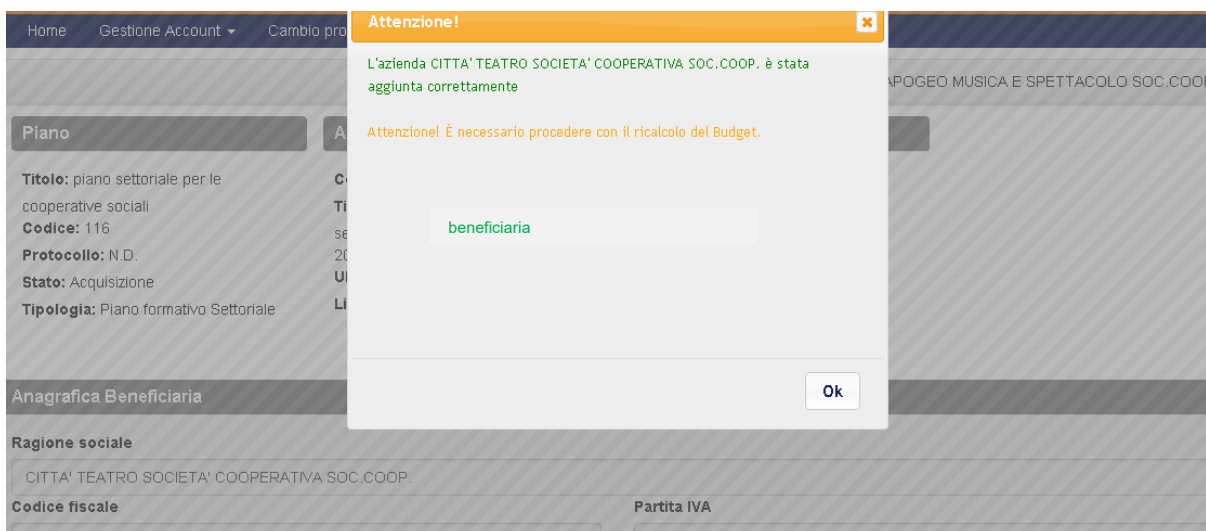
Home Gestione Account ▾ Cambio pro

Attenzione! ×

L'azienda CITTA' TEATRO SOCIETA' COOPERATIVA SOC.COOP. è stata aggiunta correttamente

Attenzione! È necessario procedere con il ricalcolo del Budget.

beneficiaria

Ok

APOGEO MUSICA E SPETTACOLO SOC.COO

Piano

Titolo: piano settoriale per le cooperative sociali
Codice: 116
Protocollo: N.D.
Stato: Acquisizione
Tipologia: Piano formativo Settoriale

A

Co
Ti
se
20
Ul
Li

Anagrafica Beneficiaria

Ragione sociale

CITTA' TEATRO SOCIETA' COOPERATIVA SOC.COOP.

Codice fiscale

Partita IVA